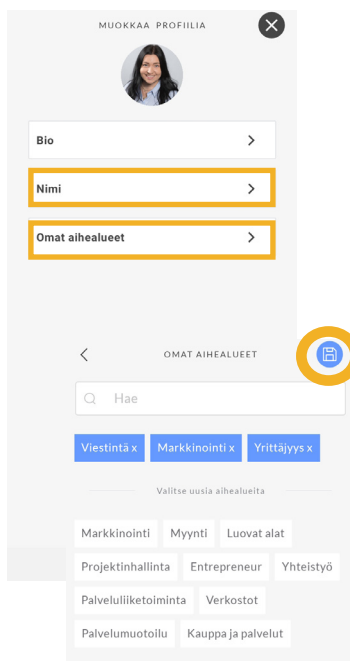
MUOKKAA PROFIILIA

Bio

Nimi

Omat aihealueet

OMAT AIHEALUEET

Hae

Viestintä x Markkinointi x Yrittäjyys x

Valitse uusia aihealueita

Markkinointi Myynti Luovat alat

Projektinhallinta Entrepreneur Yhteistyö

Palveluliiketoiminta Verkostot

Palvelumuotoilu Kauppa ja palvelut